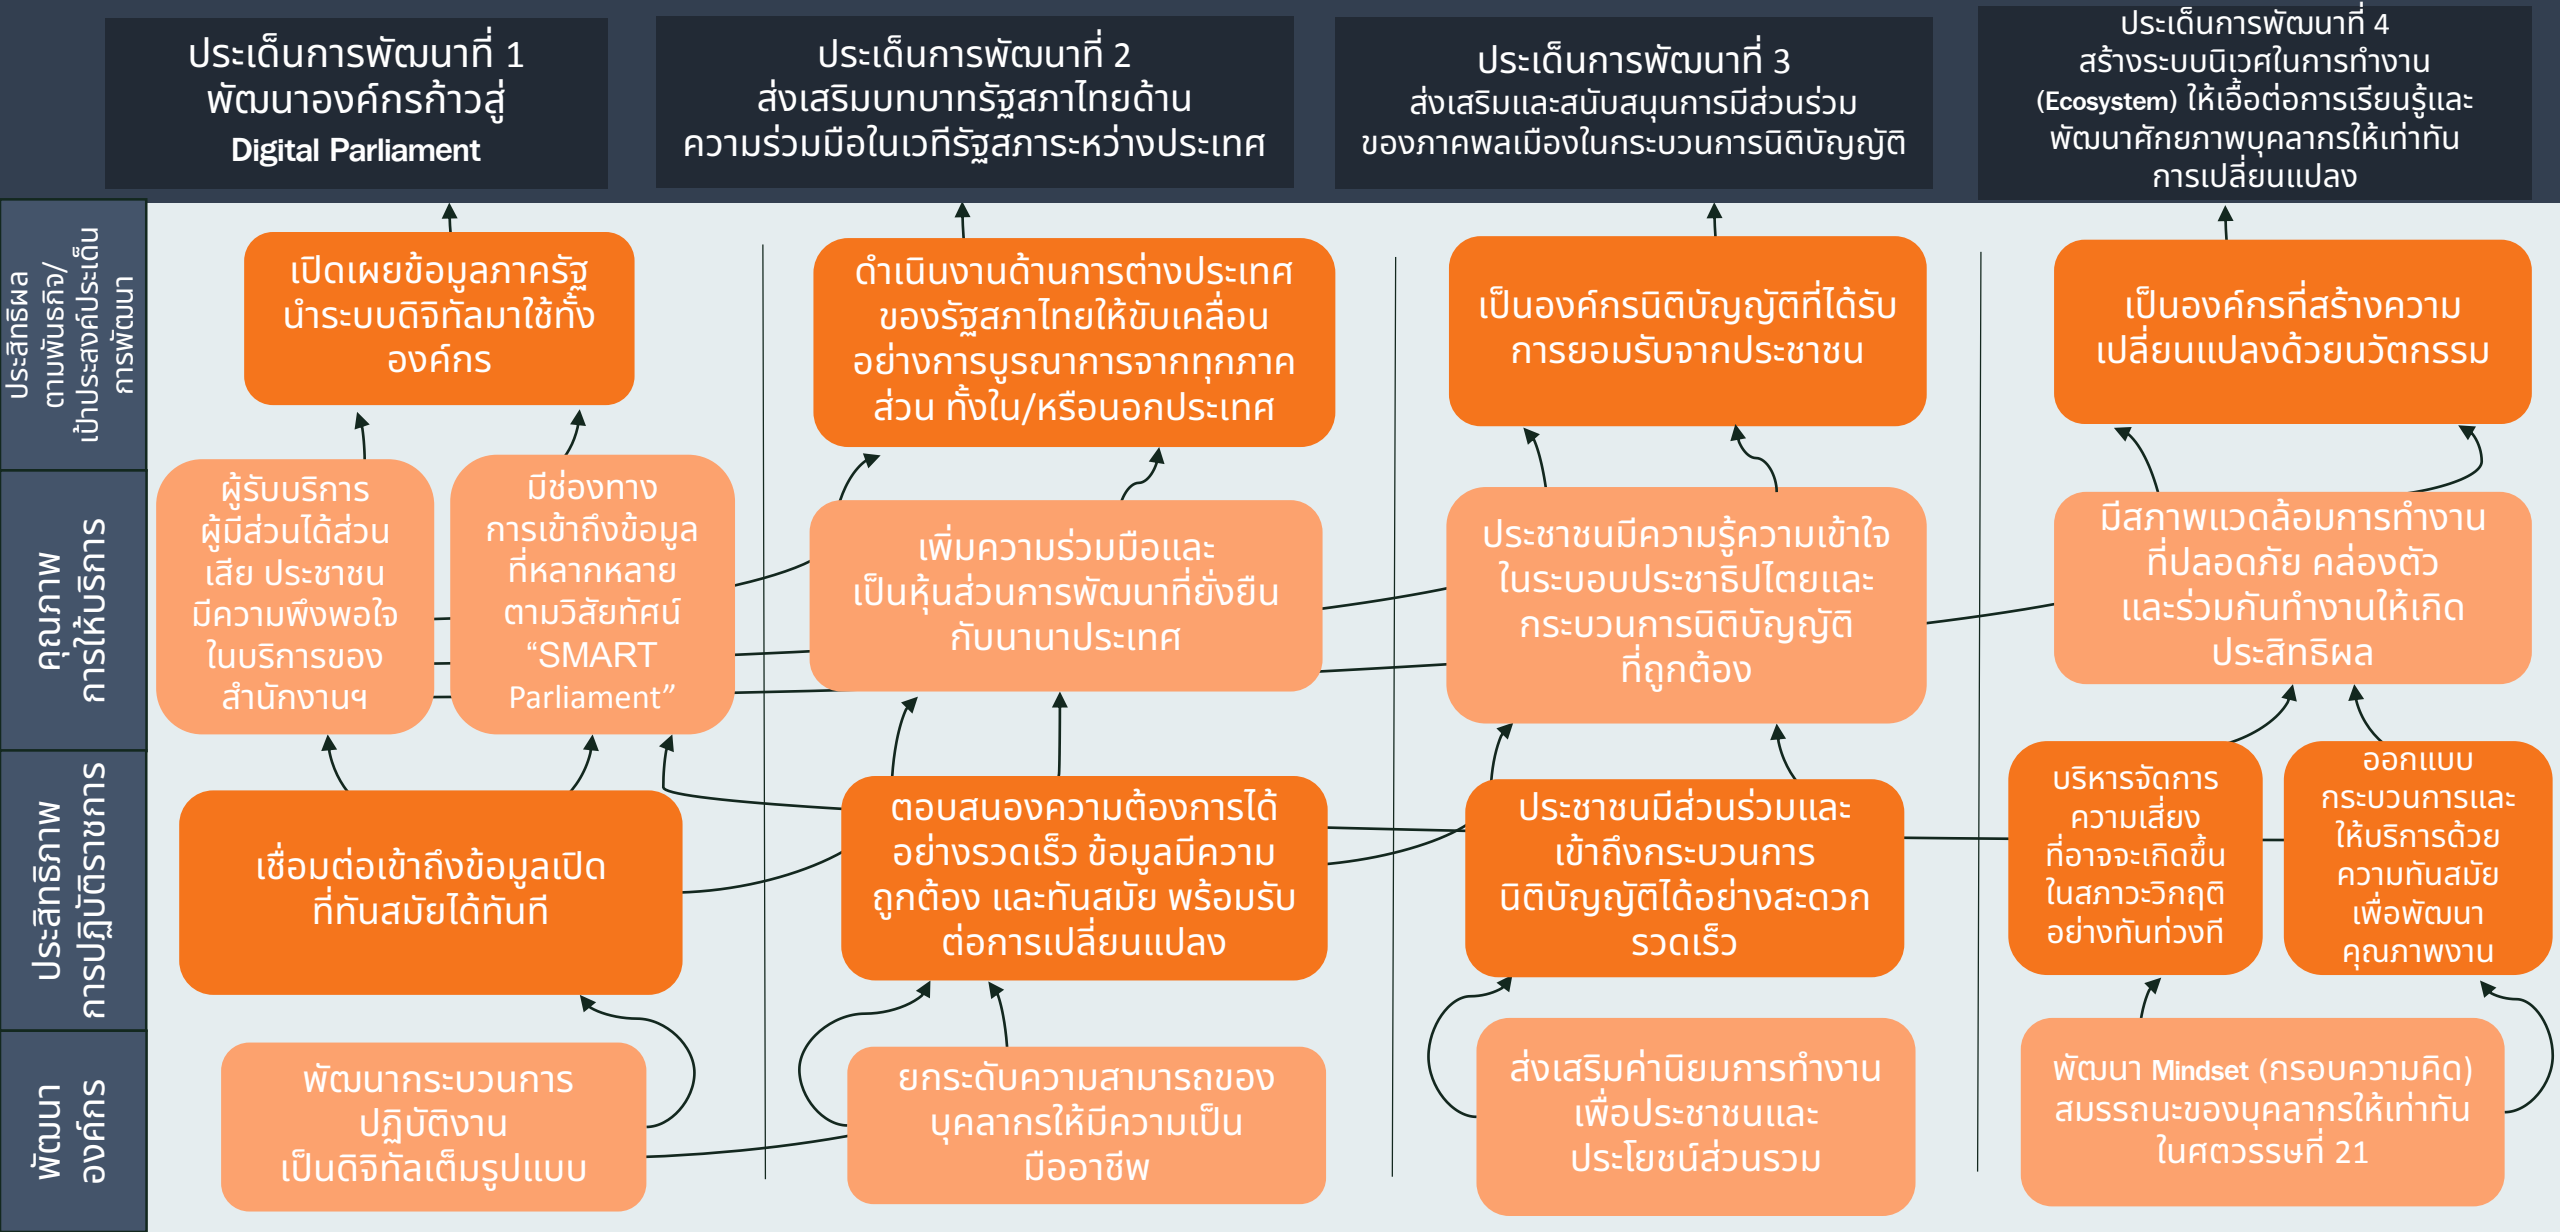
ประเด็นการพัฒนาที่ 1
พัฒนาองค์กรก้าวสู่
Digital Parliament

ประเด็นการพัฒนาที่ 2
ส่งเสริมบทบาทรัฐสภาไทยด้าน
ความร่วมมือในเวทีรัฐสภาระหว่างประเทศ

ประเด็นการพัฒนาที่ 3
ส่งเสริมและสนับสนุนการมีส่วนร่วม
ของภาคพลเมืองในกระบวนการนิติบัญญัติ

ประเด็นการพัฒนาที่ 4
สร้างระบบนิเวศในการทำงาน
(Ecosystem) ให้เอื้อต่อการเรียนรู้และ
พัฒนาศักยภาพบุคลากรให้เท่าทัน
การเปลี่ยนแปลง

ประสิทธิผล
ตามพันธกิจ/
เป้าประสงค์ประเด็น
การพัฒนา

เปิดเผยข้อมูลภาครัฐ
นำระบบดิจิทัลมาใช้ทั้ง
องค์กร

ดำเนินงานด้านการต่างประเทศ
ของรัฐสภาไทยให้ขับเคลื่อน
อย่างการบูรณาการจากทุกภาค
ส่วน ทั้งใน/หรือนอกประเทศ

เป็นองค์กรนิติบัญญัติที่ได้รับ
การยอมรับจากประชาชน

เป็นองค์กรที่สร้างความ
เปลี่ยนแปลงด้วยนวัตกรรม

คุณภาพ
การให้บริการ

ผู้รับบริการ
ผู้มีส่วนได้ส่วน
เสีย ประชาชน
มีความพึงพอใจ
ในบริการของ
สำนักงานฯ

มีช่องทาง
การเข้าถึงข้อมูล
ที่หลากหลาย
ตามวิสัยทัศน์
“SMART
Parliament”

เพิ่มความร่วมมือและ
เป็นหุ้นส่วนการพัฒนาที่ยั่งยืน
กับนานาประเทศ

ประชาชนมีความรู้ความเข้าใจ
ในระบอบประชาธิปไตยและ
กระบวนการนิติบัญญัติ
ที่ถูกต้อง

มีสภาพแวดล้อมการทำงาน
ที่ปลอดภัย คล่องตัว
และร่วมกันทำงานให้เกิด
ประสิทธิผล

ประสิทธิภาพ
การปฏิบัติราชการ

เชื่อมต่อเข้าถึงข้อมูลเปิด
ที่ทันสมัยได้ทันที

ตอบสนองความต้องการได้
อย่างรวดเร็ว ข้อมูลมีความ
ถูกต้อง และทันสมัย พร้อมรับ
ต่อการเปลี่ยนแปลง

ประชาชนมีส่วนร่วมและ
เข้าถึงกระบวนการ
นิติบัญญัติได้อย่างสะดวก
รวดเร็ว

บริหารจัดการ
ความเสี่ยง
ที่อาจจะเกิดขึ้น
ในสภาวะวิกฤติ
อย่างทันท่วงที

ออกแบบ
กระบวนการและ
ให้บริการด้วย
ความทันสมัย
เพื่อพัฒนา
คุณภาพงาน

พัฒนา
องค์กร

พัฒนากระบวนการ
ปฏิบัติงาน
เป็นดิจิทัลเต็มรูปแบบ

ยกระดับความสามารถของ
บุคลากรให้มีความเป็น
มืออาชีพ

ส่งเสริมค่านิยมการทำงาน
เพื่อประชาชนและ
ประโยชน์ส่วนรวม

พัฒนา Mindset (กรอบความคิด)
สมรรถนะของบุคลากรให้เท่าทัน
ในศตวรรษที่ 21